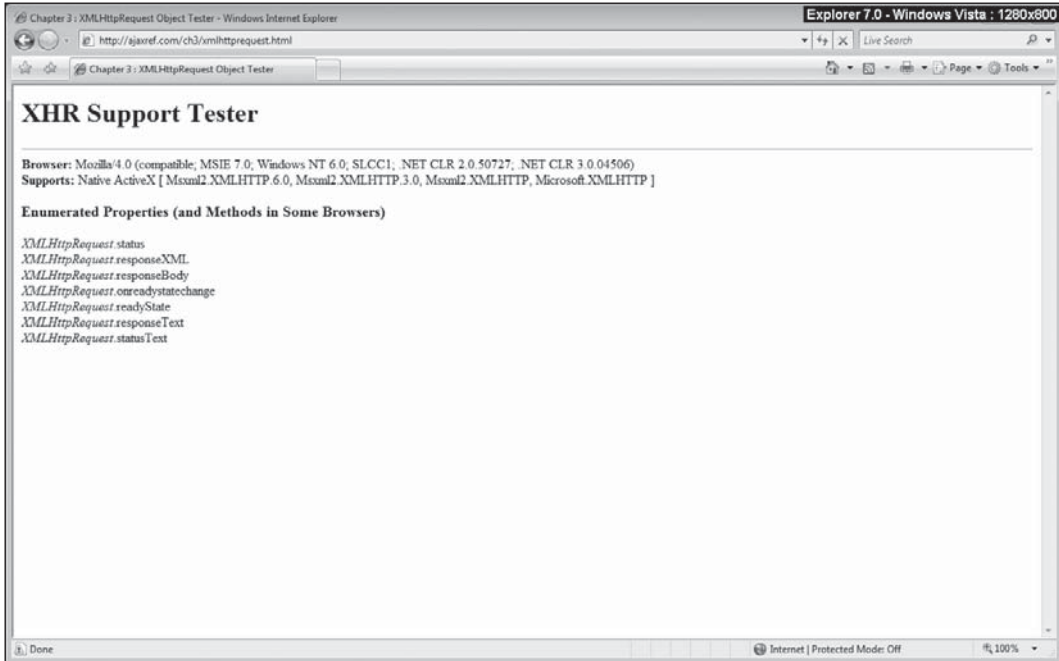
Chapter 3 : XMLHttpRequest Object Tester - Windows Internet Explorer

Explorer 7.0 - Windows Vista : 1280x800

http://ajaxref.com/ch3/xmlhttprequest.html

Live Search

Chapter 3 : XMLHttpRequest Object Tester

Page ▾ Tools ▾

XHR Support Tester

Browser: Mozilla/4.0 (compatible; MSIE 7.0; Windows NT 6.0; SLCC1; .NET CLR 2.0.50727; .NET CLR 3.0.04506)
Supports: Native ActiveX [ Msxml2.XMLHTTP.6.0, Msxml2.XMLHTTP.3.0, Msxml2.XMLHTTP, Microsoft.XMLHTTP ]

Enumerated Properties (and Methods in Some Browsers)

XMLHttpRequest.status
XMLHttpRequest.responseXML
XMLHttpRequest.responseBody
XMLHttpRequest.onreadystatechange
XMLHttpRequest.readyState
XMLHttpRequest.responseText
XMLHttpRequest.statusText

Done

Internet | Protected Mode: Off

100%